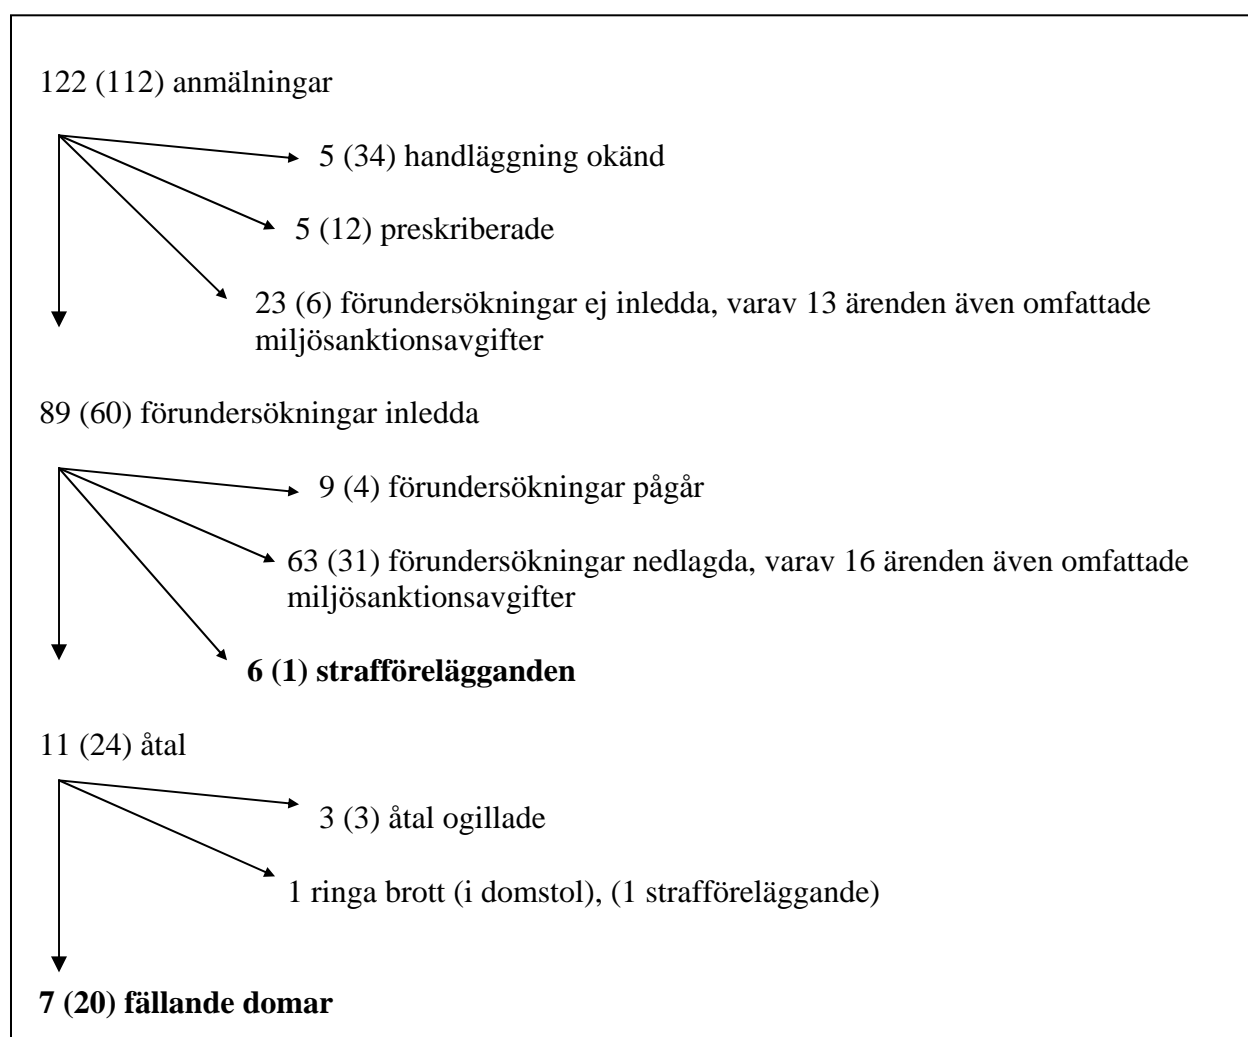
122 (112) anmälningar

5 (34) handläggning okänd

5 (12) preskriberade

23 (6) förundersökningar ej inledda, varav 13 ärenden även omfattade miljösanktionsavgifter

89 (60) förundersökningar inledda

9 (4) förundersökningar pågår

63 (31) förundersökningar nedlagda, varav 16 ärenden även omfattade miljösanktionsavgifter

**6 (1) strafförelägganden**

11 (24) åtal

3 (3) åtal ogillade

1 ringa brott (i domstol), (1 strafföreläggande)

**7 (20) fällande domar**